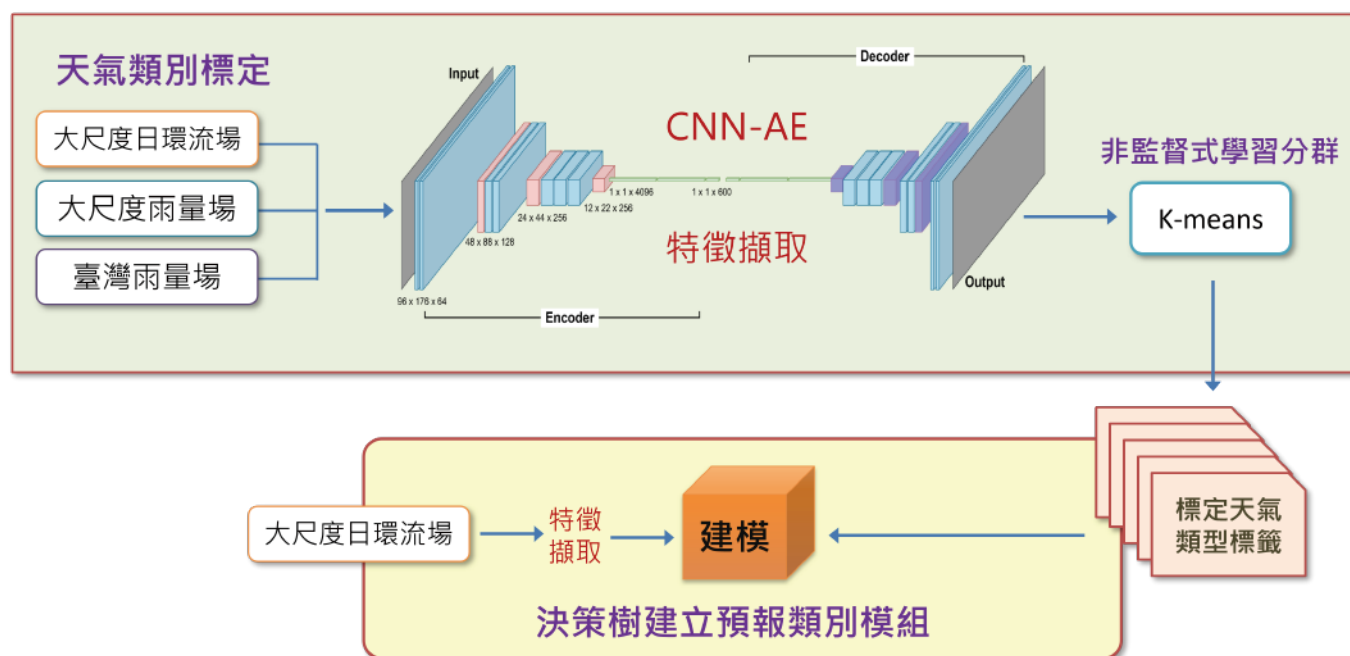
天氣類別標定

大尺度日環流場

大尺度雨量場

臺灣雨量場

Input

96 x 176 x 64

48 x 88 x 128

24 x 44 x 256

12 x 22 x 256

1 x 1 x 4096

1 x 1 x 600

Encoder

Decoder

CNN-AE

特徵擷取

Output

非監督式學習分群

K-means

標定天氣類型標籤

大尺度日環流場

特徵擷取

建模

決策樹建立預報類別模組